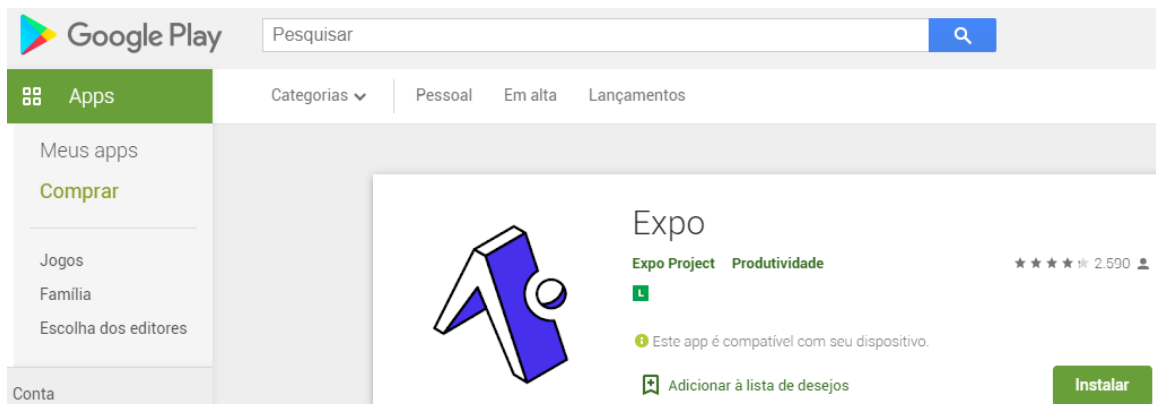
Google Play

Pesquisar

Apps

Categorias

Pessoal

Em alta

Lançamentos

Meus apps

Comprar

Jogos

Família

Escolha dos editores

Conta

Expo

Expo Project

Produtividade

2.590

L

Este app é compatível com seu dispositivo.

Adicionar à lista de desejos

Instalar